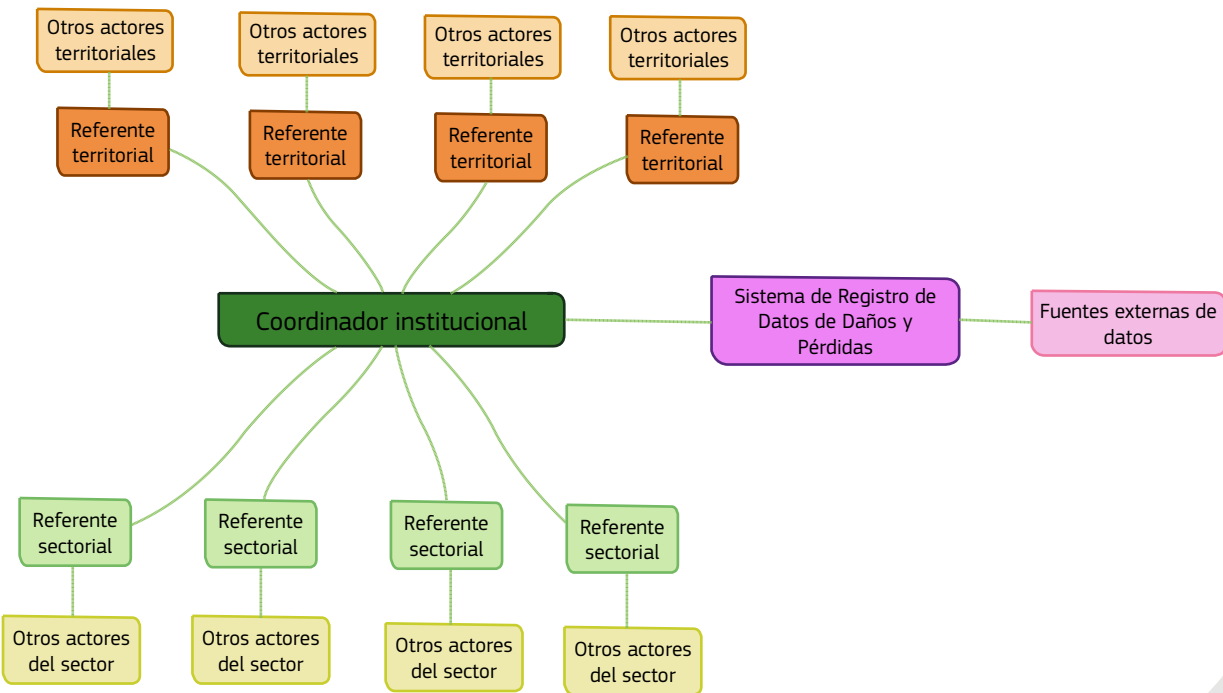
Otros actores territoriales

Otros actores territoriales

Otros actores territoriales

Otros actores territoriales

Referente territorial

Referente territorial

Referente territorial

Referente territorial

Coordinador institucional

Sistema de Registro de Datos de Daños y Pérdidas

Fuentes externas de datos

Referente sectorial

Referente sectorial

Referente sectorial

Referente sectorial

Otros actores del sector

Otros actores del sector

Otros actores del sector

Otros actores del sector